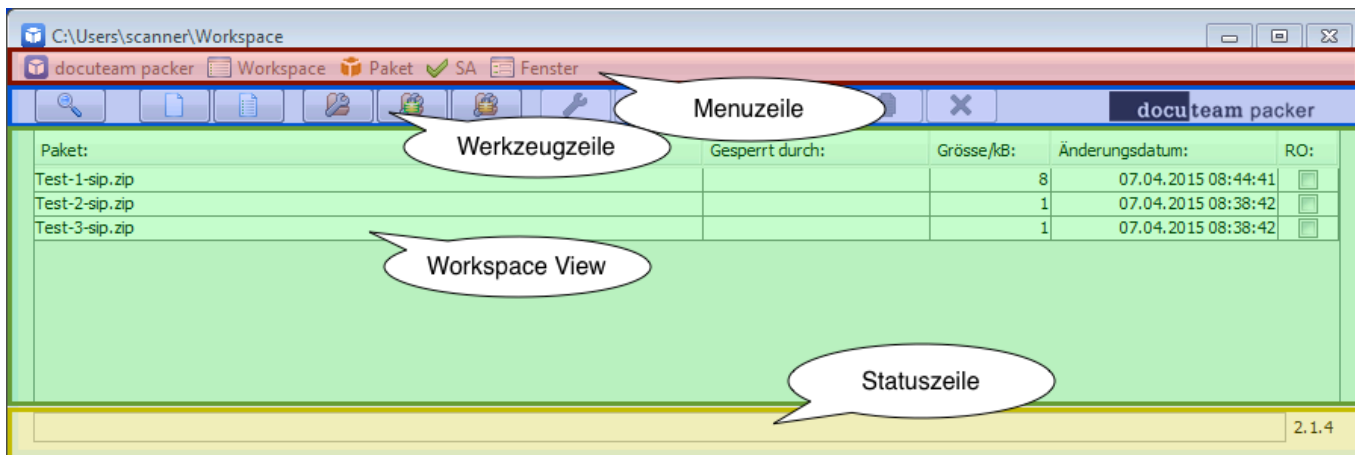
C:\Users\scanner\Workspace

docuteam packer Workspace Paket SA Fenster

Menuzeile

docuteam packer

Werkzeugzeile

| Paket: | Gesperrt durch: | Grösse/kB: | Änderungsdatum: | RO: |
|---|---|---|---|---|
| Test-1-sip.zip | | 8 | 07.04.2015 08:44:41 | |
| Test-2-sip.zip | | 1 | 07.04.2015 08:38:42 | |
| Test-3-sip.zip | | 1 | 07.04.2015 08:38:42 | |

Workspace View

Statuszeile

2.1.4